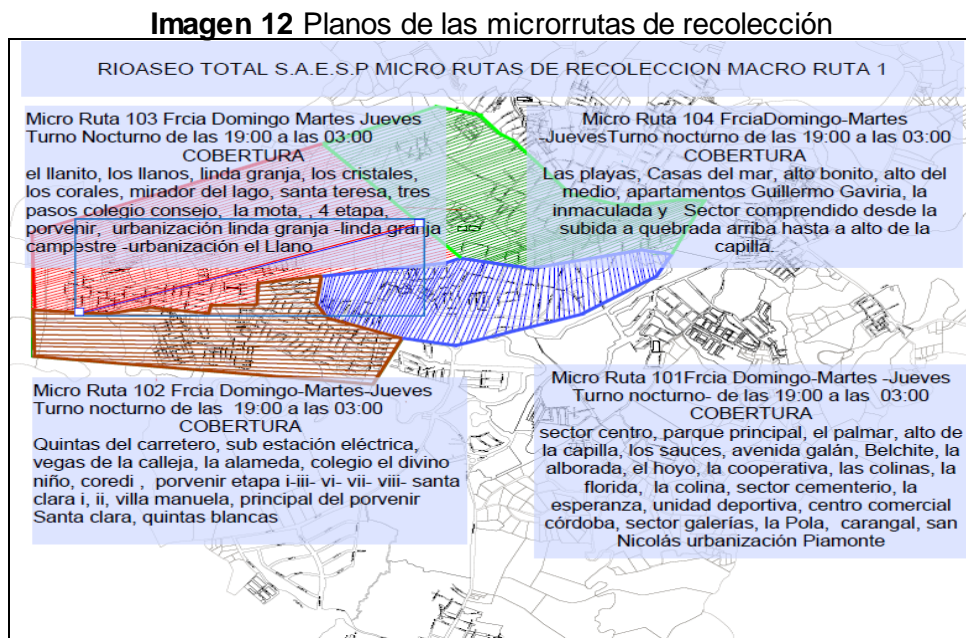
**Imagen 12** Planos de las microrrutas de recolección

RIOASEO TOTAL S.A.E.S.P MICRO RUTAS DE RECOLECCION MACRO RUTA 1

Micro Ruta 103 Frcia Domingo Martes Jueves
Turno Nocturno de las 19:00 a las 03:00
COBERTURA
el llanito, los llanos, linda granja, los cristales, los corales, mirador del lago, santa teresa, tres pasos colegio consejo, la mota, , 4 etapa, porvenir, urbanización linda granja -linda granja campestre -urbanización el Llano

Micro Ruta 104 FrciaDomingo-Martes JuevesTurno nocturno de las 19:00 a las 03:00
COBERTURA
Las playas, Casas del mar, alto bonito, alto del medio, apartamentos Guillermo Gaviria, la inmaculada y Sector comprendido desde la subida a quebrada arriba hasta a alto de la capilla.

Micro Ruta 102 Frcia Domingo-Martes-Jueves
Turno nocturno de las 19:00 a las 03:00
COBERTURA
Quintas del carretero, sub estación eléctrica, vegas de la calleja, la alameda, colegio el divino niño, coredi , porvenir etapa i-iii- vi- vii- viii- santa clara i, ii, villa manuela, principal del porvenir Santa clara, quintas blancas

Micro Ruta 101Frcia Domingo-Martes -Jueves
Turno nocturno- de las 19:00 a las 03:00
COBERTURA
sector centro, parque principal, el palmar, alto de la capilla, los sauces, avenida galán, Belchite, la alborada, el hoyo, la cooperativa, las colinas, la florida, la colina, sector cementerio, la esperanza, unidad deportiva, centro comercial córdoba, sector galerías, la Pola, carangal, san Nicolás urbanización Piamonte